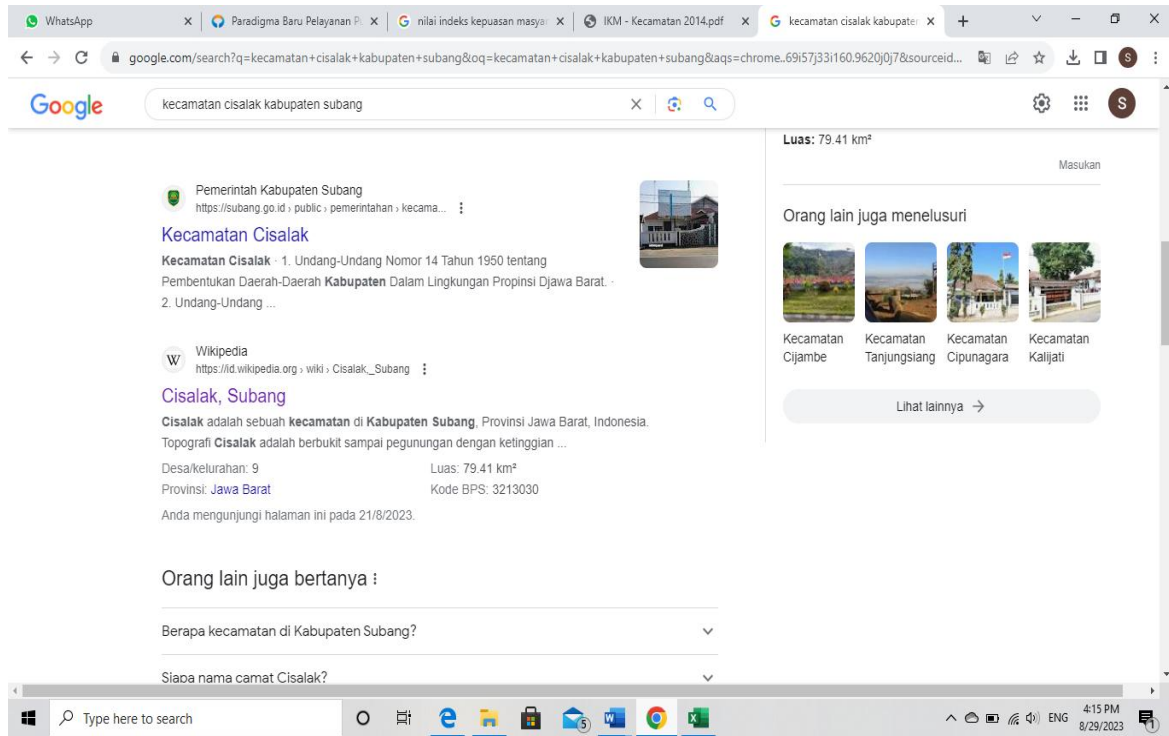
WhatsApp
Paradigma Baru Pelayanan P
nilai indeks kepuasan masya
IKM - Kecamatan 2014.pdf
kecamatan cisalak kabupate

google.com/search?q=kecamatan+cisalak+kabupaten+subang&oq=kecamatan+cisalak+kabupaten+subang&aqs=chrome..69i57j33i160.9620j0j7&sourceid...

Google
kecamatan cisalak kabupaten subang

Pemerintah Kabupaten Subang
https://subang.go.id › public › pemerintahan › kecama...

Kecamatan Cisalak

**Kecamatan Cisalak** · 1. Undang-Undang Nomor 14 Tahun 1950 tentang Pembentukan Daerah-Daerah **Kabupaten** Dalam Lingkungan Propinsi Djawa Barat. · 2. Undang-Undang ...

Wikipedia
https://id.wikipedia.org › wiki › Cisalak,_Subang

Cisalak, Subang

**Cisalak** adalah sebuah **kecamatan** di **Kabupaten Subang**, Provinsi Jawa Barat, Indonesia. Topografi **Cisalak** adalah berbukit sampai pegunungan dengan ketinggian ...

Desa/kelurahan: 9
Luas: 79.41 km²
Provinsi: Jawa Barat
Kode BPS: 3213030

Anda mengunjungi halaman ini pada 21/8/2023.

Orang lain juga bertanya

Berapa kecamatan di Kabupaten Subang?

Siapa nama camat Cisalak?

Luas: 79.41 km²

Masukan

Orang lain juga menelusuri

Kecamatan Cijambe
Kecamatan Tanjungsiang
Kecamatan Cipunagara
Kecamatan Kalijati

Lihat lainnya →

Type here to search
ENG
4:15 PM
8/29/2023